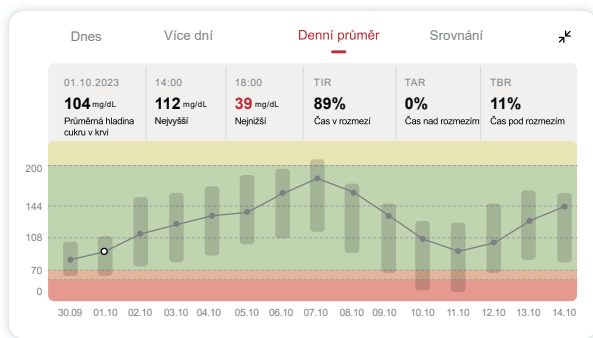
Dnes Více dní Denní průměr Srovnání

| 01.10.2023 | 14:00 | 18:00 | TIR | TAR | TBR |
|---|---|---|---|---|---|
| 104 mg/dL | 112 mg/dL | 39 mg/dL | 89% | 0% | 11% |
| Průměrná hladina cukru v krvi | Nejvyšší | Nejnižší | Čas v rozmezí | Čas nad rozmezím | Čas pod rozmezím |

200
144
108
70
0

30.09 01.10 02.10 03.10 04.10 05.10 06.10 07.10 08.10 09.10 10.10 11.10 12.10 13.10 14.10